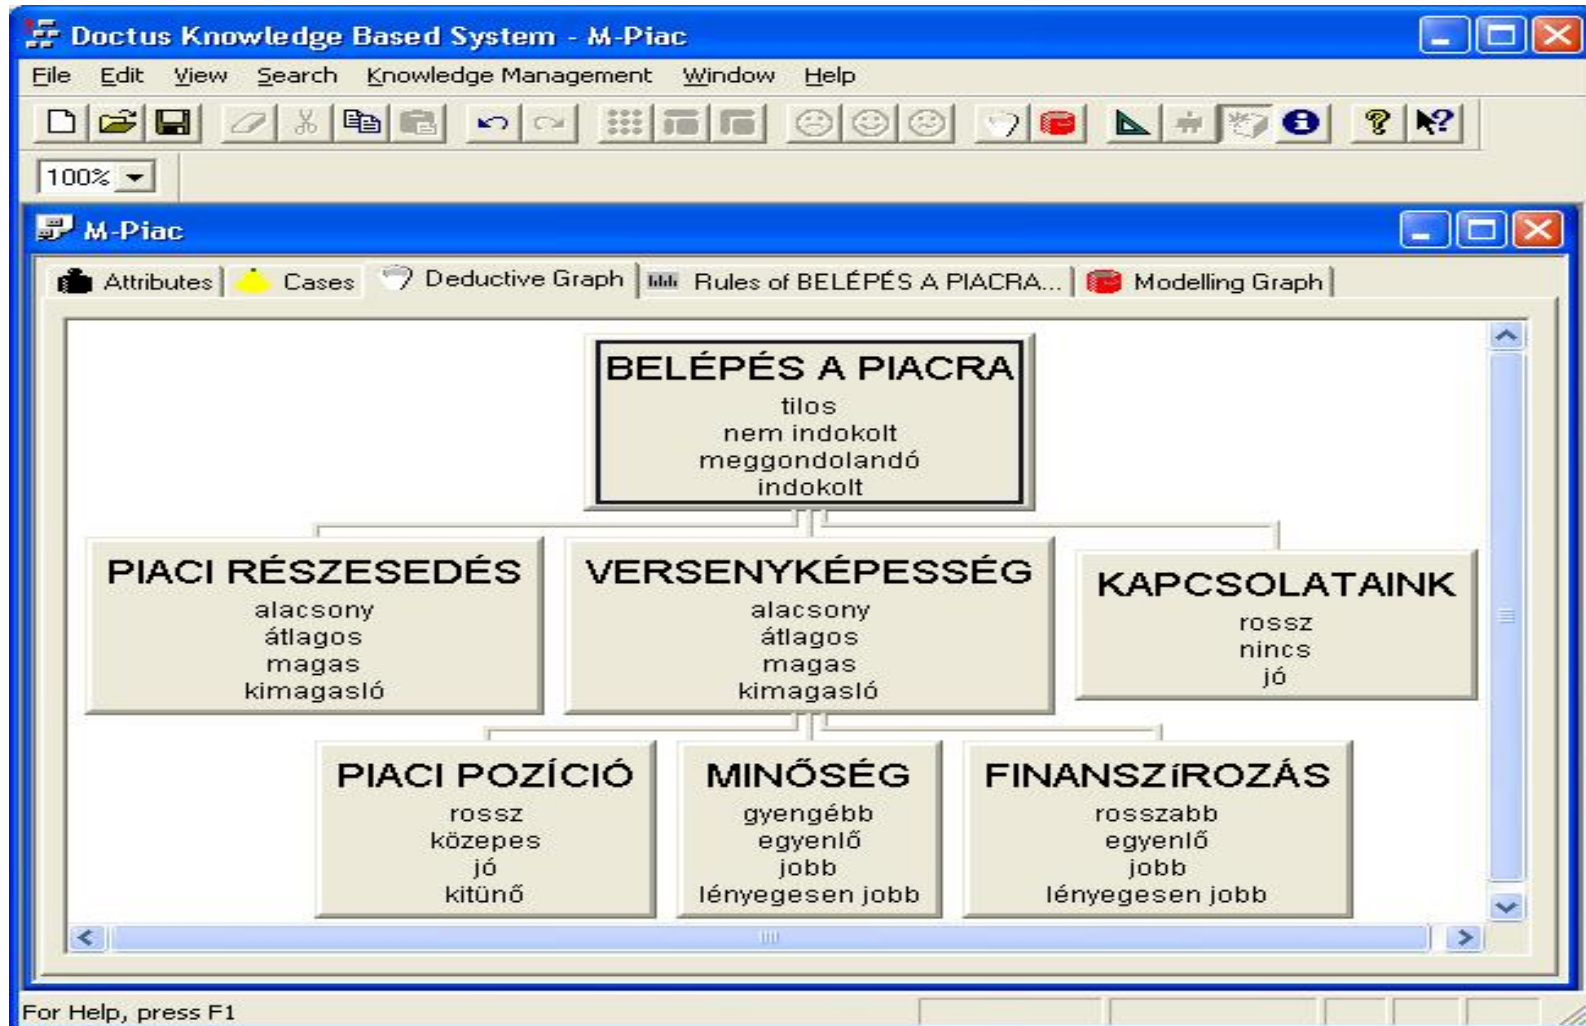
Doctus Knowledge Based System - M-Piac

File Edit View Search Knowledge Management Window Help

100%

M-Piac

Attributes | Cases | Deductive Graph | Rules of BELÉPÉS A PIACRA... | Modelling Graph

BELÉPÉS A PIACRA
tilos
nem indokolt
meggondolandó
indokolt

PIACI RÉSZESEDÉS
alacsony
átlagos
magas
kimagasló

VERSENYKÉPESSÉG
alacsony
átlagos
magas
kimagasló

KAPCSOLATAINK
rossz
nincs
jó

PIACI POZÍCIÓ
rossz
közepes
jó
kitűnő

MINŐSÉG
gyengébb
egyenlő
jobb
lényegesen jobb

FINANSZÍROZÁS
rosszabb
egyenlő
jobb
lényegesen jobb

For Help, press F1